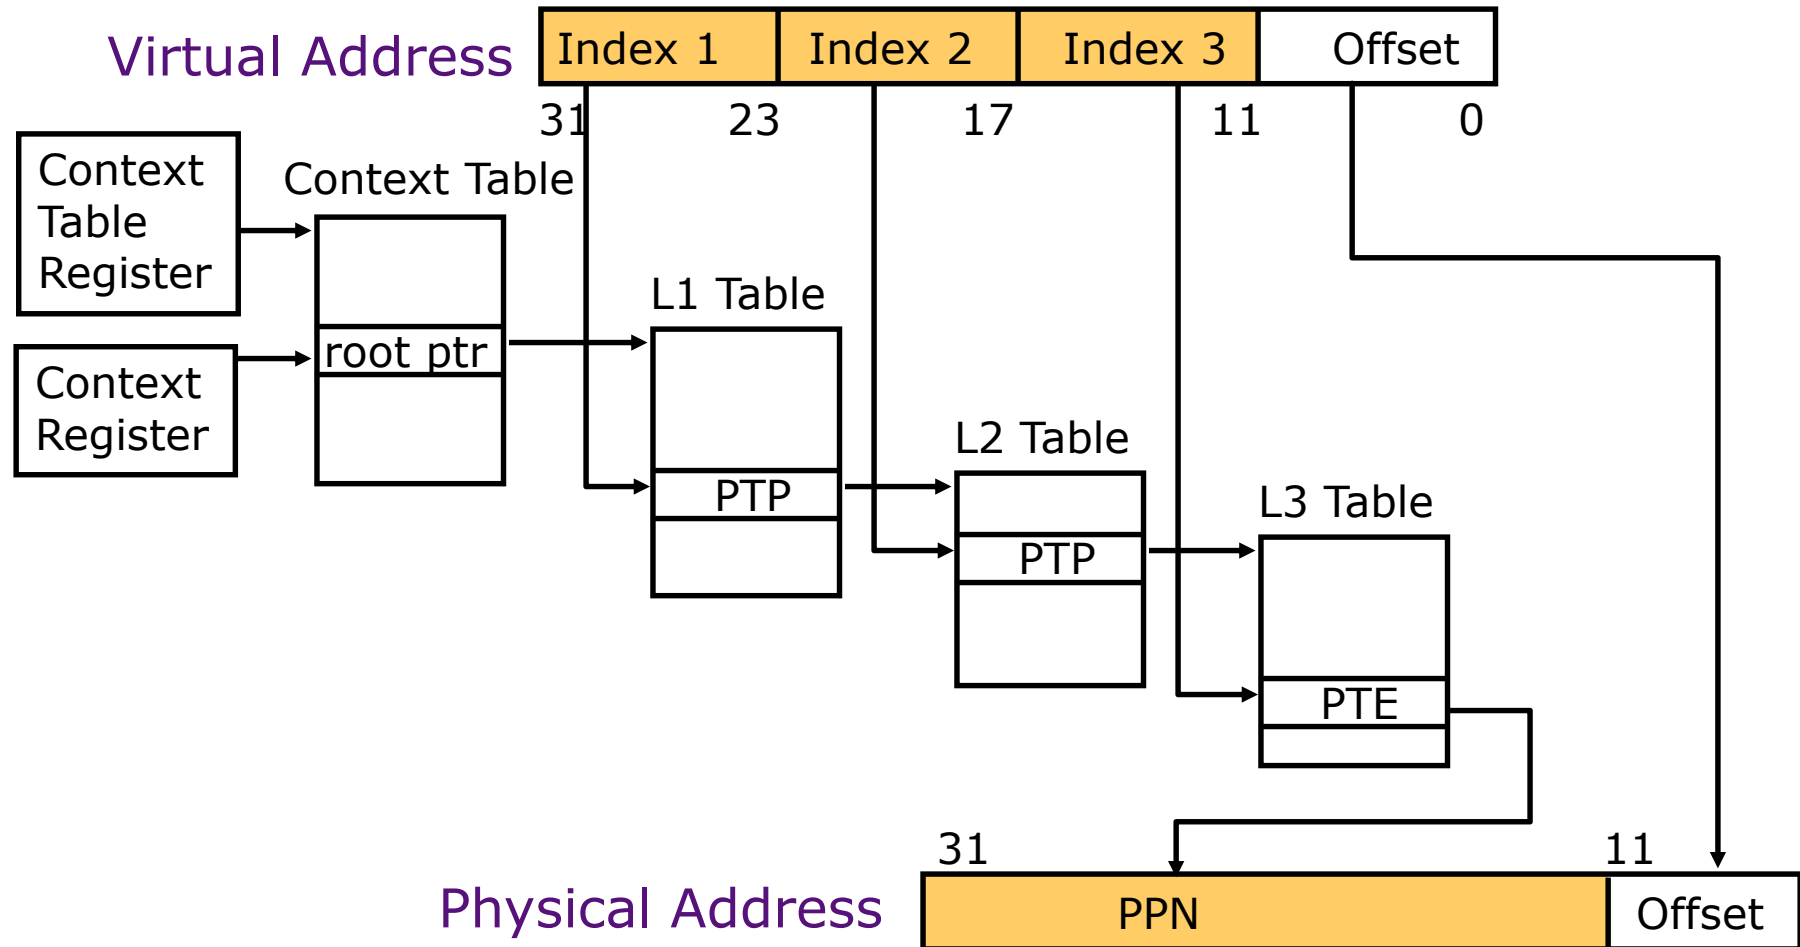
Virtual Address

| Index 1 | Index 2 | Index 3 | Offset |
|---|---|---|---|

31 23 17 11 0

Context Table Register

Context Register

Context Table

root ptr

L1 Table

PTP

L2 Table

PTP

L3 Table

PTE

31 11

Physical Address

| PPN | Offset |
|---|---|